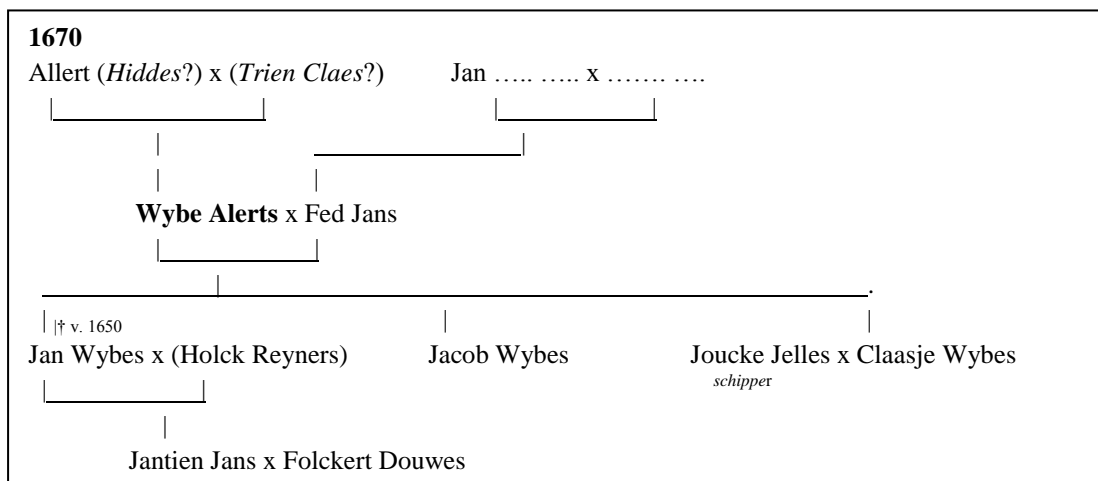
**1670**

Allert (*Hiddes*?) x (*Trien Claes*?)

Jan ….. ….. x ……. ….

**Wybe Alerts** x Fed Jans

|† v. 1650

Jan Wybes x (Holck Reyners)

Jacob Wybes

Joucke Jelles x Claasje Wybes

*schipper*

Jantien Jans x Folckert Douwes